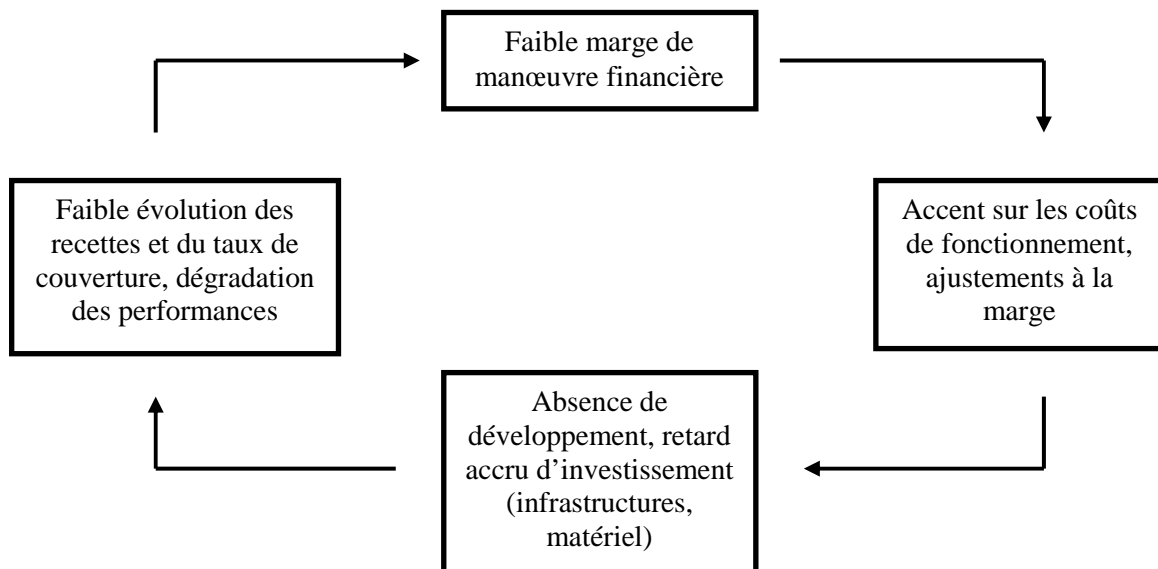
Faible marge de manœuvre financière

Accent sur les coûts de fonctionnement, ajustements à la marge

Absence de développement, retard accru d'investissement (infrastructures, matériel)

Faible évolution des recettes et du taux de couverture, dégradation des performances